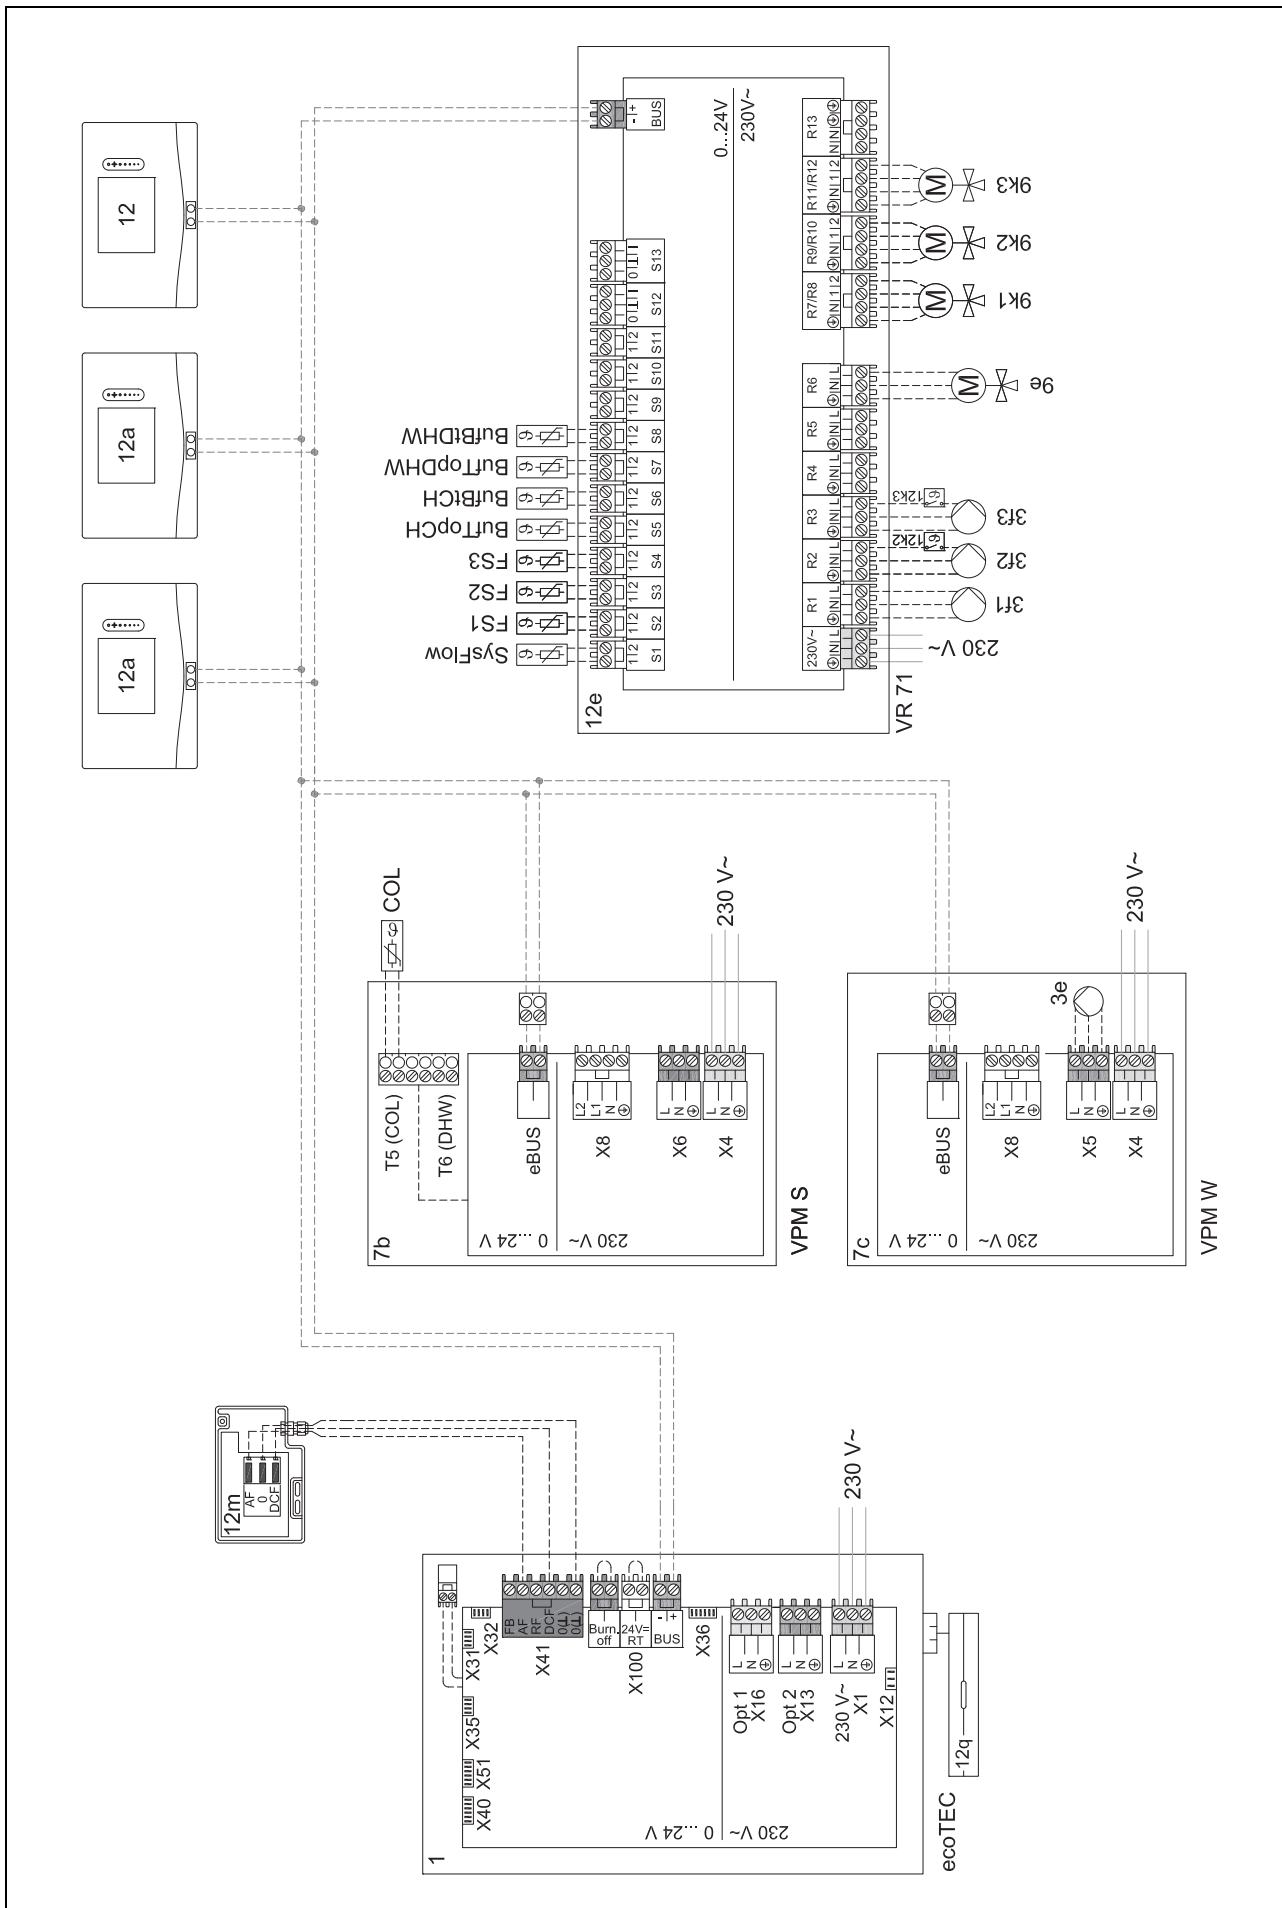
12
12a
12a
12e
VR 71
BUS
0...24V
230V~
S1 S2 S3 S4 S5 S6 S7 S8 S9 S10 S11 S12 S13
SysFlow
FS1
FS2
FS3
BufTopCH
BufBtCH
BufTopDHW
BufBtDHW
230V~ R1 R2 R3 R4 R5 R6 R7/R8 R9/R10 R11/R12 R13
230 V~
3f1
3f2
3f3
12k2
12k3
9e
9k1
9k2
9k3
M
7b
COL
T5 (COL)
T6 (DHW)
eBUS
X8
X6
X4
0 ...24 V
230 V~
230 V~
VPM S
7c
3e
eBUS
X8
X5
X4
0 ...24 V
230 V~
230 V~
VPM W
12m
AF
0
DCF
1
X31
X32
X35
X51
X40
X41
FB AF RF DCF 0 (T) 0 (T)
Burn. off
24V= RT
BUS
X100
X36
Opt 1 X16
Opt 2 X13
230 V~ X1
X12
230 V~
0 ...24 V
230 V~
ecoTEC
12q